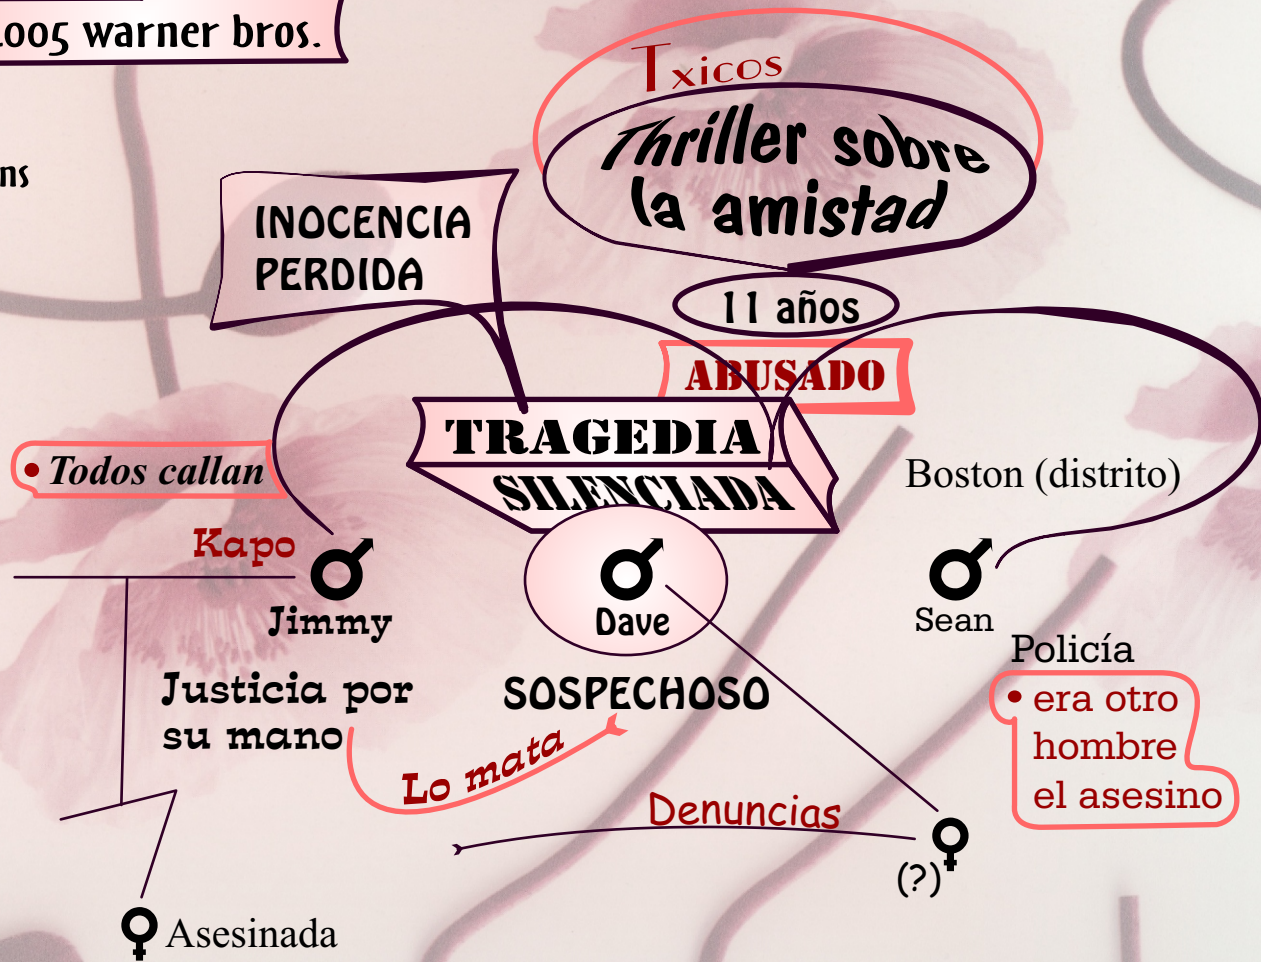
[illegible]005 warner bros.

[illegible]ns

Txicos

Thriller sobre la amistad

INOCENCIA PERDIDA

11 años

ABUSADO

TRAGEDIA SILENCIADA

• Todos callan

Boston (distrito)

Kapo

♂ Jimmy

♂ Dave

♂ Sean

Policía

• era otro hombre el asesino

Justicia por su mano

SOSPECHOSO

Lo mata

Denuncias

♀ (?)

♀ Asesinada